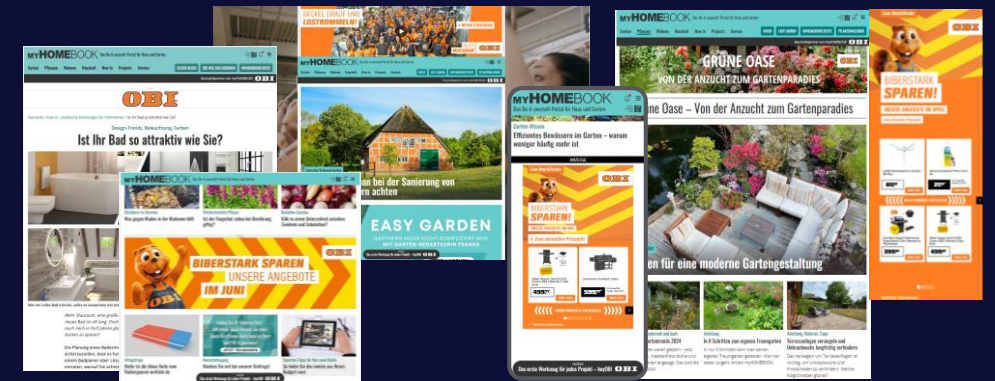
myHOMEBOOK

OBI

Design-Trends, Beleuchtung, Farben
Ist Ihr Bad so attraktiv wie Sie?

RECKEL DRAUF UND LOSTROMMELN!

myHOMEBOOK

EASY GARDEN

myHOMEBOOK

BIBERSTARK SPAREN
UNSERE ANGEBOTE
IM JUNI

OBI

myHOMEBOOK

Garten-Wissen
Effizientes Bewässern im Garten – warum weniger häufig mehr ist

BIBERSTARK SPAREN!

OBI

Das erste Werkzeug für jedes Projekt – heyOBI

myHOMEBOOK

GRÜNE OASE
VON DER ANZUCHT ZUM GARTENPARADIES

ne Oase – Von der Anzucht zum Gartenparadies

en für eine moderne Gartengestaltung

BIBERSTARK SPAREN!

OBI